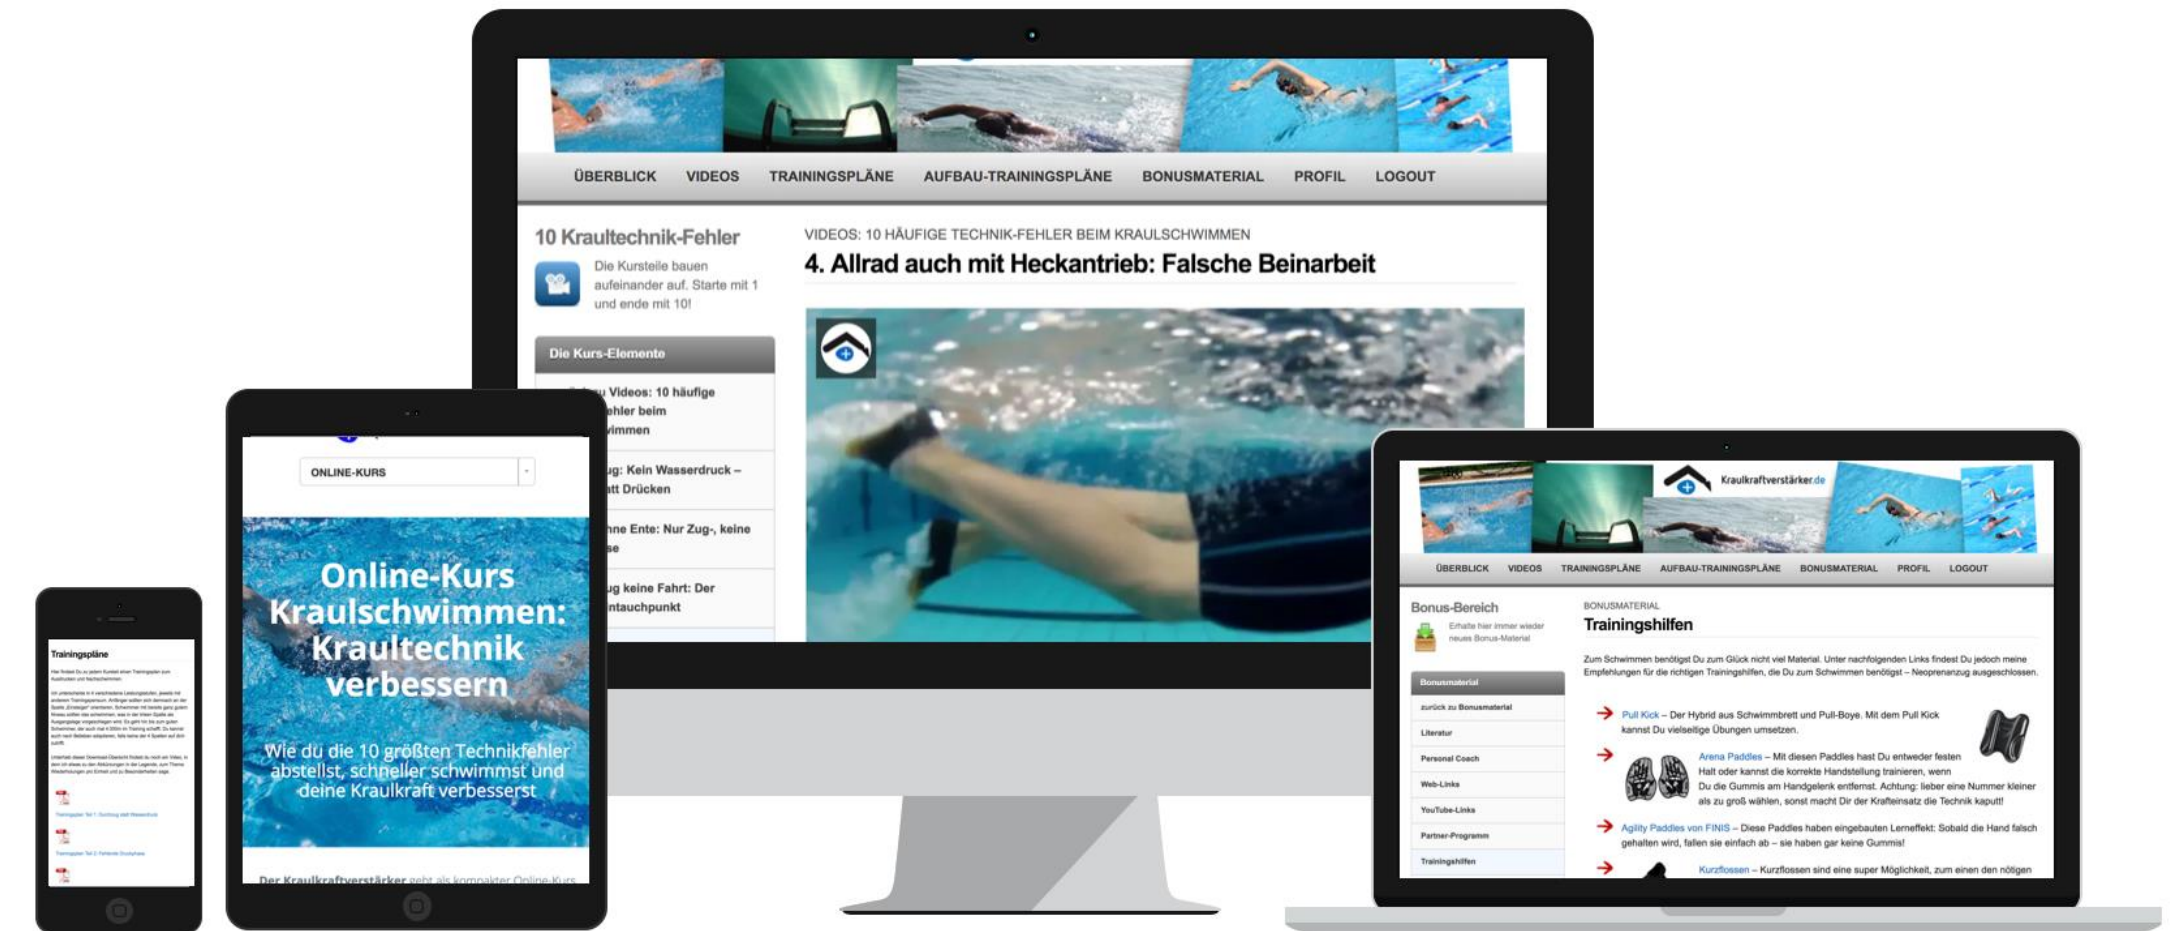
ÜBERBLICK VIDEOS TRAININGSPLÄNE AUFBAU-TRAININGSPLÄNE BONUSMATERIAL PROFIL LOGOUT

10 Kraultechnik-Fehler

Die Kursteile bauen aufeinander auf. Starte mit 1 und ende mit 10!

Die Kurs-Elemente

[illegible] Videos: 10 häufige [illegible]hler beim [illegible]immen

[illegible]g: Kein Wasserdruck – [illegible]tt Drücken

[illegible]ne Ente: Nur Zug-, keine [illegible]e

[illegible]g keine Fahrt: Der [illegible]ntauchpunkt

VIDEOS: 10 HÄUFIGE TECHNIK-FEHLER BEIM KRAULSCHWIMMEN

4. Allrad auch mit Heckantrieb: Falsche Beinarbeit

ONLINE-KURS

Online-Kurs Kraulschwimmen: Kraultechnik verbessern

Wie du die 10 größten Technikfehler abstellst, schneller schwimmst und deine Kraulkraft verbesserst

Der Kraulkraftverstärker geht als kompakter Online-Kurs

Trainingspläne

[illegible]

Kraulkraftverstärker.de

ÜBERBLICK VIDEOS TRAININGSPLÄNE AUFBAU-TRAININGSPLÄNE BONUSMATERIAL PROFIL LOGOUT

Bonus-Bereich

Erhalte hier immer wieder neues Bonus-Material

Bonusmaterial

zurück zu Bonusmaterial

Literatur

Personal Coach

Web-Links

YouTube-Links

Partner-Programm

Trainingshilfen

BONUSMATERIAL

Trainingshilfen

Zum Schwimmen benötigst Du zum Glück nicht viel Material. Unter nachfolgenden Links findest Du jedoch meine Empfehlungen für die richtigen Trainingshilfen, die Du zum Schwimmen benötigst – Neoprenanzug ausgeschlossen.

Pull Kick – Der Hybrid aus Schwimmbrett und Pull-Boye. Mit dem Pull Kick kannst Du vielseitige Übungen umsetzen.

Arena Paddles – Mit diesen Paddles hast Du entweder festen Halt oder kannst die korrekte Handstellung trainieren, wenn Du die Gummis am Handgelenk entfernst. Achtung: lieber eine Nummer kleiner als zu groß wählen, sonst macht Dir der Krafteinsatz die Technik kaputt!

Agility Paddles von FINIS – Diese Paddles haben eingebauten Lerneffekt: Sobald die Hand falsch gehalten wird, fallen sie einfach ab – sie haben gar keine Gummis!

Kurzflossen – Kurzflossen sind eine super Möglichkeit, zum einen den nötigen